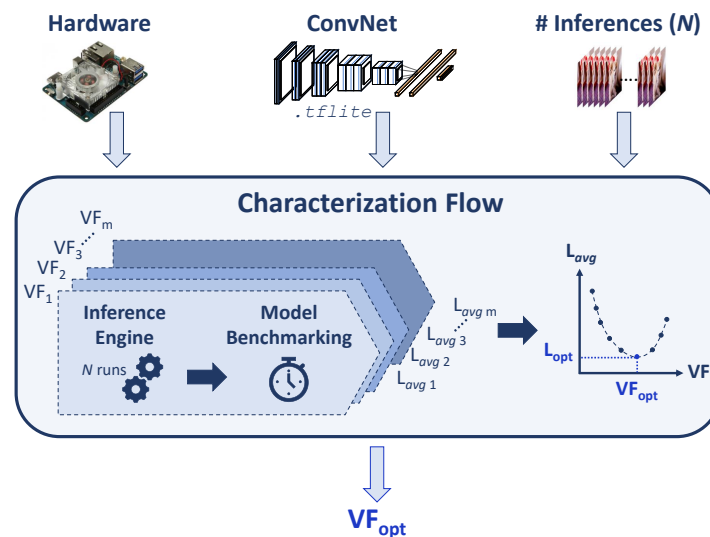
Hardware

ConvNet

.tflite

# Inferences (N)

Characterization Flow

VF$_m$

VF$_3$

VF$_2$

VF$_1$

Inference Engine

N runs

Model Benchmarking

L$_{avg\ m}$

L$_{avg\ 3}$

L$_{avg\ 2}$

L$_{avg\ 1}$

L$_{avg}$

L$_{opt}$

VF$_{opt}$

VF

VF$_{opt}$